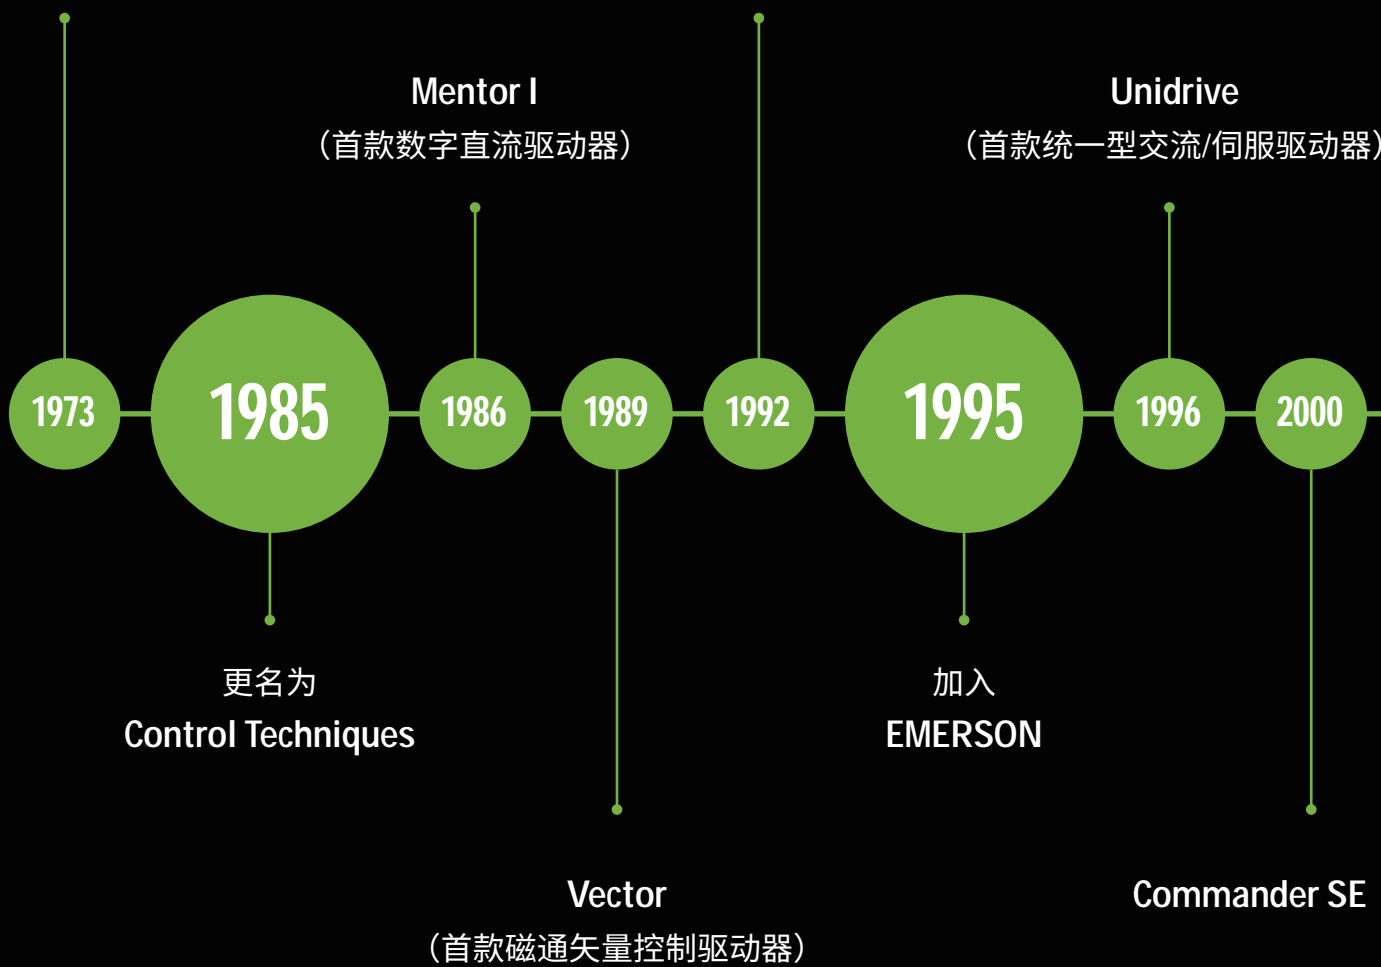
Mentor I
（首款数字直流驱动器）

Unidrive
（首款统一型交流/伺服驱动器

1973

1985

1986

1989

1992

1995

1996

2000

更名为
Control Techniques

加入
EMERSON

Vector
（首款磁通矢量控制驱动器）

Commander SE